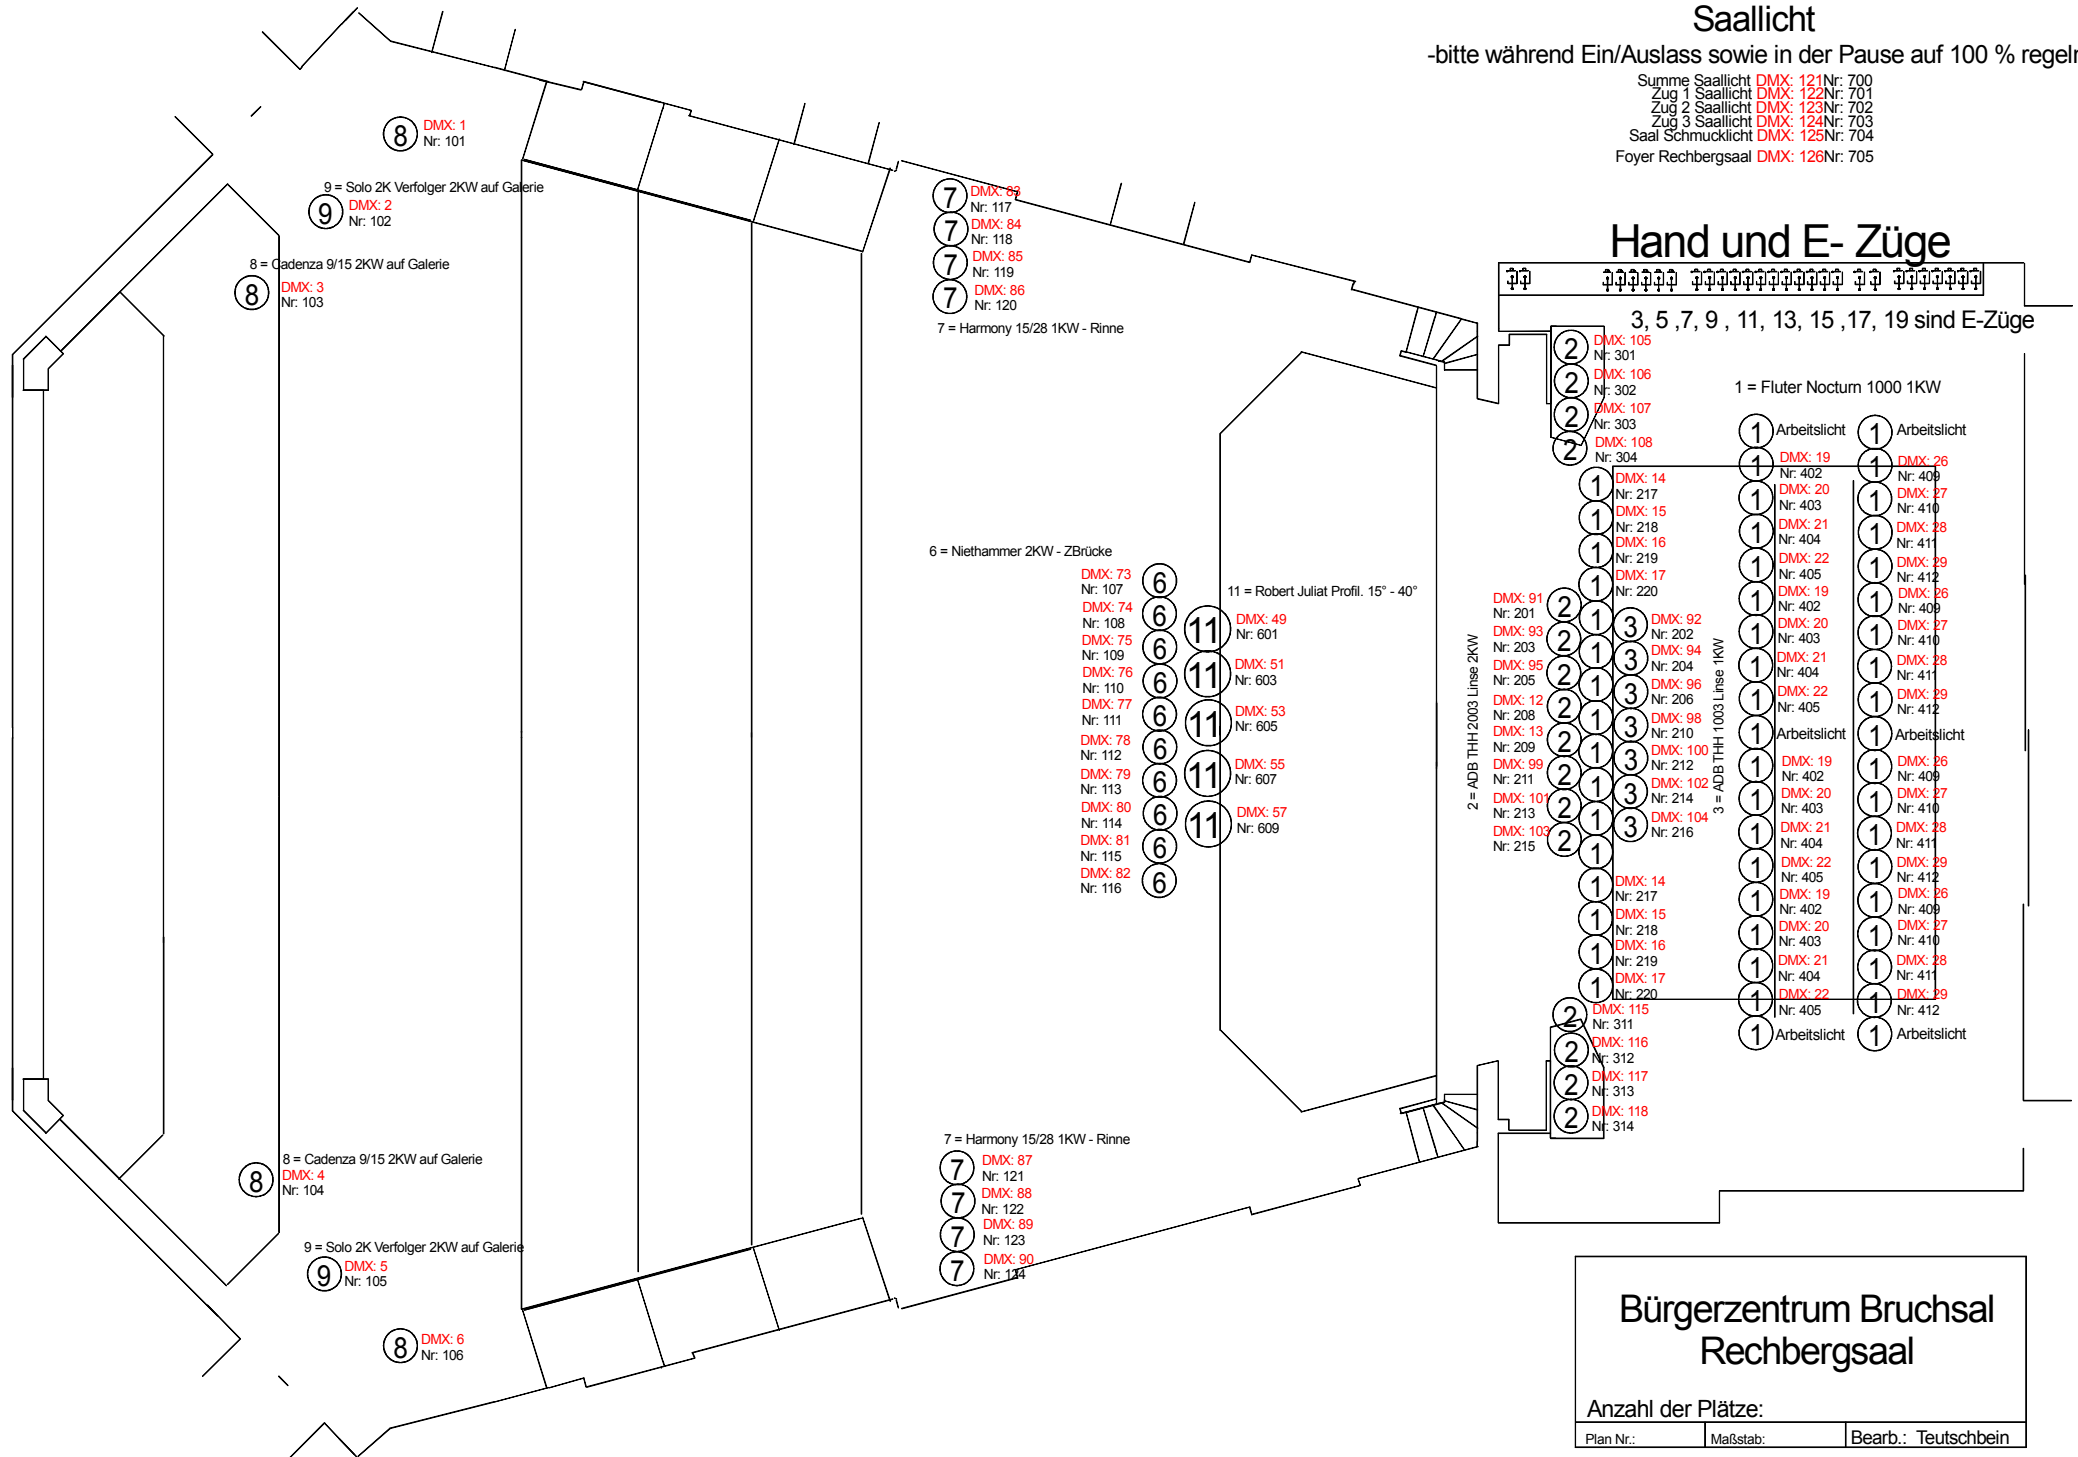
Saallicht
-bitte während Ein/Auslass sowie in der Pause auf 100 % regeln

Summe Saallicht DMX: 121 Nr: 700
Zug 1 Saallicht DMX: 122 Nr: 701
Zug 2 Saallicht DMX: 123 Nr: 702
Zug 3 Saallicht DMX: 124 Nr: 703
Saal Schmucklicht DMX: 125 Nr: 704
Foyer Rechbergsaal DMX: 126 Nr: 705

8 DMX: 1 Nr: 101

9 = Solo 2K Verfolger 2KW auf Galerie
9 DMX: 2 Nr: 102

8 = Cadenza 9/15 2KW auf Galerie
8 DMX: 3 Nr: 103

7 DMX: 83 Nr: 117
7 DMX: 84 Nr: 118
7 DMX: 85 Nr: 119
7 DMX: 86 Nr: 120
7 = Harmony 15/28 1KW - Rinne

Hand und E- Züge
3, 5 ,7, 9 , 11, 13, 15 ,17, 19 sind E-Züge

2 DMX: 105 Nr: 301
2 DMX: 106 Nr: 302
2 DMX: 107 Nr: 303
2 DMX: 108 Nr: 304

1 = Fluter Nocturn 1000 1KW

1 Arbeitslicht
1 Arbeitslicht
1 DMX: 19 Nr: 402
1 DMX: 26 Nr: 409
1 DMX: 14 Nr: 217
1 DMX: 20 Nr: 403
1 DMX: 27 Nr: 410
1 DMX: 15 Nr: 218
1 DMX: 21 Nr: 404
1 DMX: 28 Nr: 411
1 DMX: 16 Nr: 219
1 DMX: 22 Nr: 405
1 DMX: 29 Nr: 412
1 DMX: 17 Nr: 220
1 DMX: 19 Nr: 402
1 DMX: 26 Nr: 409

6 = Niethammer 2KW - ZBrücke
6 DMX: 73 Nr: 107
6 DMX: 74 Nr: 108
6 DMX: 75 Nr: 109
6 DMX: 76 Nr: 110
6 DMX: 77 Nr: 111
6 DMX: 78 Nr: 112
6 DMX: 79 Nr: 113
6 DMX: 80 Nr: 114
6 DMX: 81 Nr: 115
6 DMX: 82 Nr: 116

11 = Robert Juliat Profil. 15° - 40°
11 DMX: 49 Nr: 601
11 DMX: 51 Nr: 603
11 DMX: 53 Nr: 605
11 DMX: 55 Nr: 607
11 DMX: 57 Nr: 609

2 = ADB THH 2003 Linse 2KW
2 DMX: 91 Nr: 201
2 DMX: 93 Nr: 203
2 DMX: 95 Nr: 205
2 DMX: 12 Nr: 208
2 DMX: 13 Nr: 209
2 DMX: 99 Nr: 211
2 DMX: 101 Nr: 213
2 DMX: 103 Nr: 215

3 = ADB THH 1003 Linse 1KW
3 DMX: 92 Nr: 202
3 DMX: 94 Nr: 204
3 DMX: 96 Nr: 206
3 DMX: 98 Nr: 210
3 DMX: 100 Nr: 212
3 DMX: 102 Nr: 214
3 DMX: 104 Nr: 216

1 DMX: 20 Nr: 403
1 DMX: 27 Nr: 410
1 DMX: 21 Nr: 404
1 DMX: 28 Nr: 411
1 DMX: 22 Nr: 405
1 DMX: 29 Nr: 412
1 Arbeitslicht
1 Arbeitslicht
1 DMX: 19 Nr: 402
1 DMX: 26 Nr: 409
1 DMX: 20 Nr: 403
1 DMX: 27 Nr: 410
1 DMX: 21 Nr: 404
1 DMX: 28 Nr: 411
1 DMX: 22 Nr: 405
1 DMX: 29 Nr: 412
1 DMX: 14 Nr: 217
1 DMX: 19 Nr: 402
1 DMX: 26 Nr: 409
1 DMX: 15 Nr: 218
1 DMX: 20 Nr: 403
1 DMX: 27 Nr: 410
1 DMX: 16 Nr: 219
1 DMX: 21 Nr: 404
1 DMX: 28 Nr: 411
1 DMX: 17 Nr: 220
1 DMX: 22 Nr: 405
1 DMX: 29 Nr: 412
1 Arbeitslicht
1 Arbeitslicht

2 DMX: 115 Nr: 311
2 DMX: 116 Nr: 312
2 DMX: 117 Nr: 313
2 DMX: 118 Nr: 314

8 = Cadenza 9/15 2KW auf Galerie
8 DMX: 4 Nr: 104

7 = Harmony 15/28 1KW - Rinne
7 DMX: 87 Nr: 121
7 DMX: 88 Nr: 122
7 DMX: 89 Nr: 123
7 DMX: 90 Nr: 124

9 = Solo 2K Verfolger 2KW auf Galerie
9 DMX: 5 Nr: 105

8 DMX: 6 Nr: 106

Bürgerzentrum Bruchsal
Rechbergsaal

Anzahl der Plätze:
Plan Nr.: | Maßstab: | Bearb.: Teutschbein